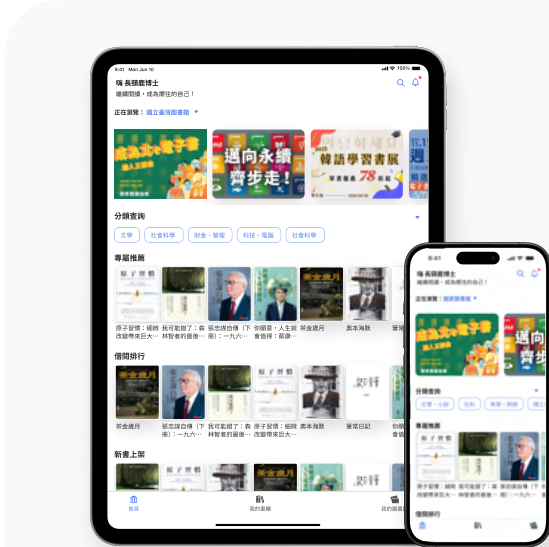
9:41 Mon Jun 10

嗨 長頸鹿博士
繼續閱讀，成為更佳的自己！

正在瀏覽：國立臺灣圖書館

邁向永續 齊步走！

韓語學習書展

分類查詢

文學 社會科學 財金．管理 科技．電腦 社會科學

專屬推薦

原子習慣：細微改變帶來巨大… 我可能錯了：森林智者的最後… 張忠謀自傳（下冊）：一九六… 你願意，人生就會值得：蔡康… 茶金歲月 奧本海默

借閱排行

茶金歲月 張忠謀自傳（下冊）：一九六… 我可能錯了：森林智者的最後… 奧本海默 原子習慣：細微改變帶來巨大… 匿常日記

新書上架

首頁 我的書櫃 我的圖書館

9:41

嗨 長頸鹿博士
繼續閱讀，成為更佳的自己！

正在瀏覽：國家圖書館

分類查詢

文學．小說 社科 數學．財經

專屬推薦

原子習慣：細微 我可能錯了：森 張忠謀
改變帶來巨大… 林智者的最後… 冊）：

借閱排行